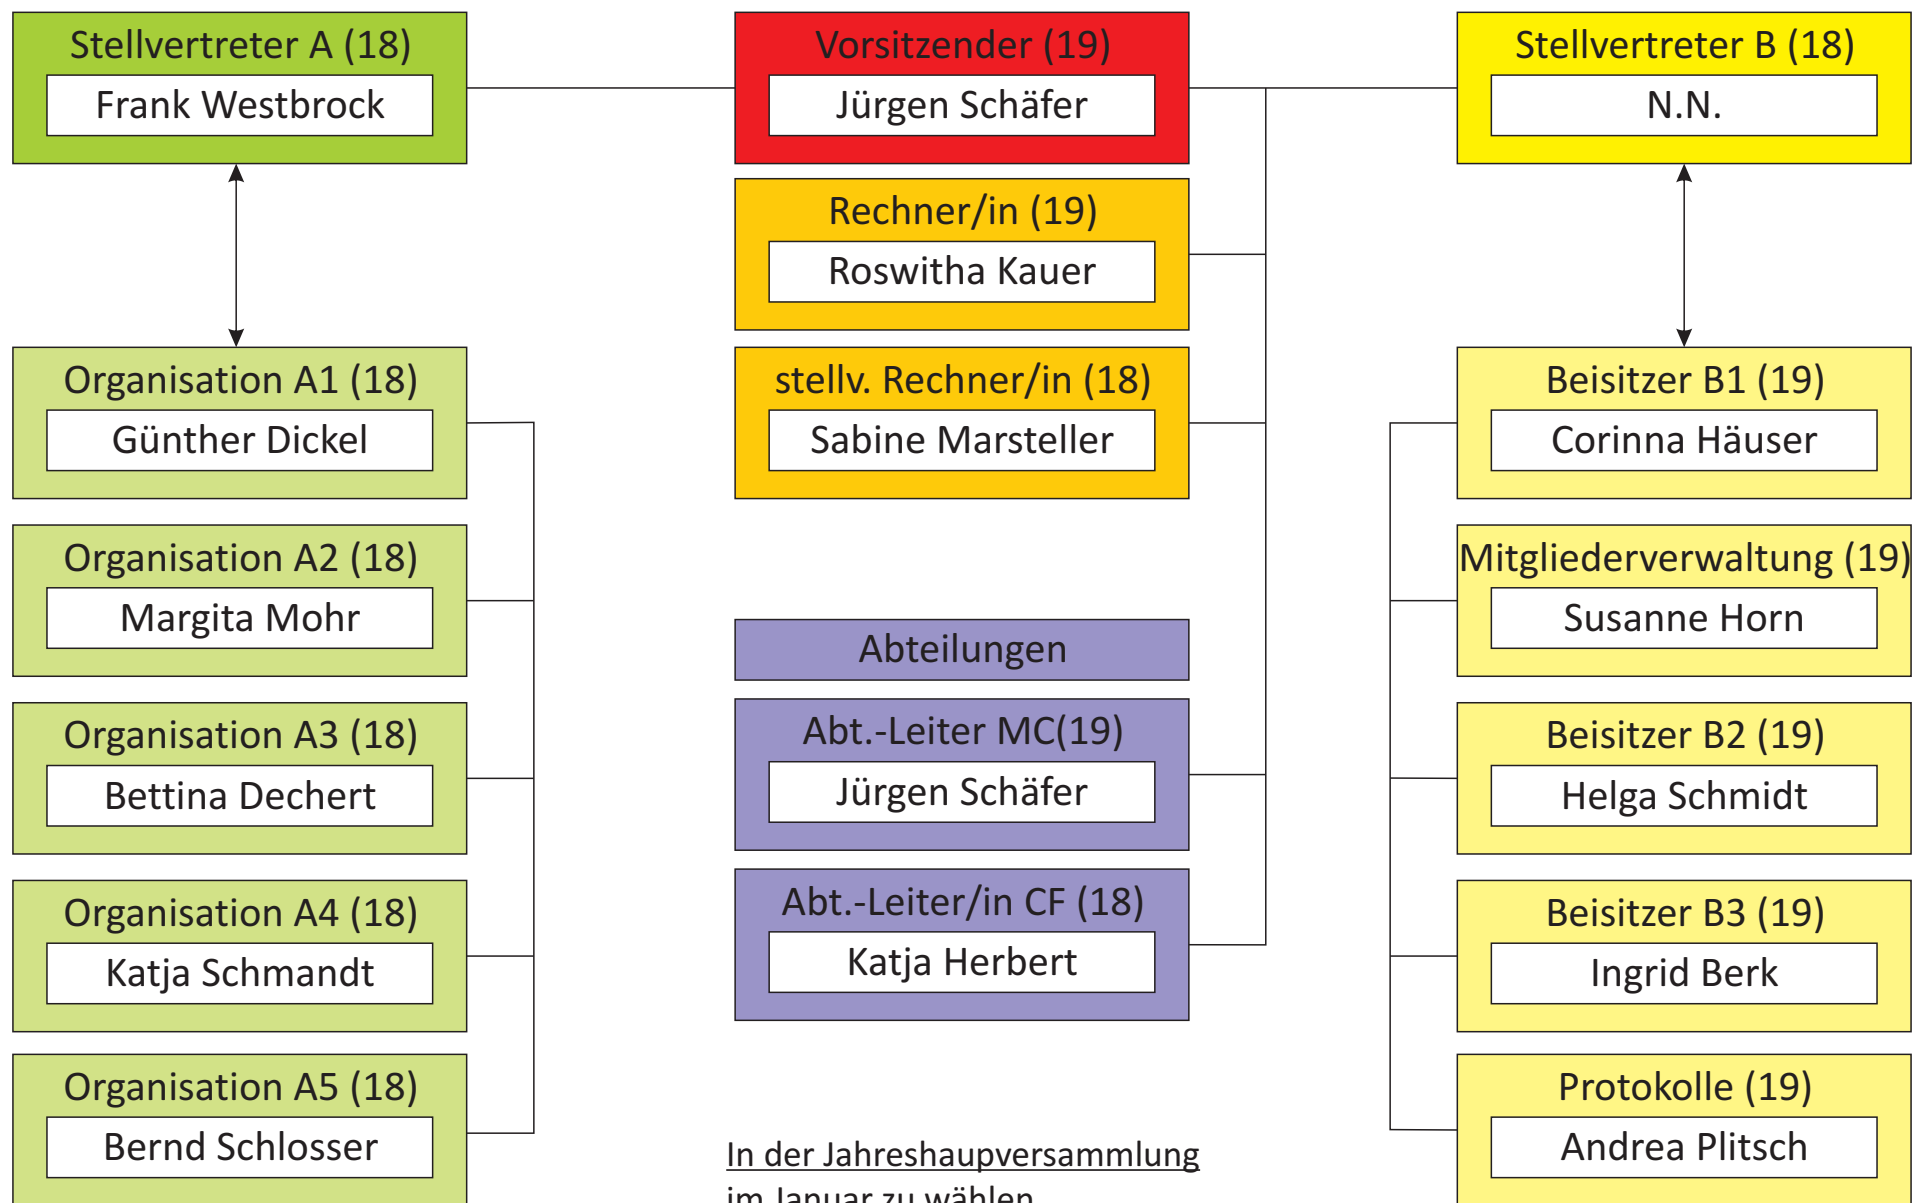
Stellvertreter A (18)
Frank Westbrock

Vorsitzender (19)
Jürgen Schäfer

Stellvertreter B (18)
N.N.

Rechner/in (19)
Roswitha Kauer

stellv. Rechner/in (18)
Sabine Marsteller

Organisation A1 (18)
Günther Dickel

Organisation A2 (18)
Margita Mohr

Organisation A3 (18)
Bettina Dechert

Organisation A4 (18)
Katja Schmandt

Organisation A5 (18)
Bernd Schlosser

Abteilungen

Abt.-Leiter MC(19)
Jürgen Schäfer

Abt.-Leiter/in CF (18)
Katja Herbert

Beisitzer B1 (19)
Corinna Häuser

Mitgliederverwaltung (19)
Susanne Horn

Beisitzer B2 (19)
Helga Schmidt

Beisitzer B3 (19)
Ingrid Berk

Protokolle (19)
Andrea Plitsch

In der Jahreshaupversammlung
im Januar zu wählen